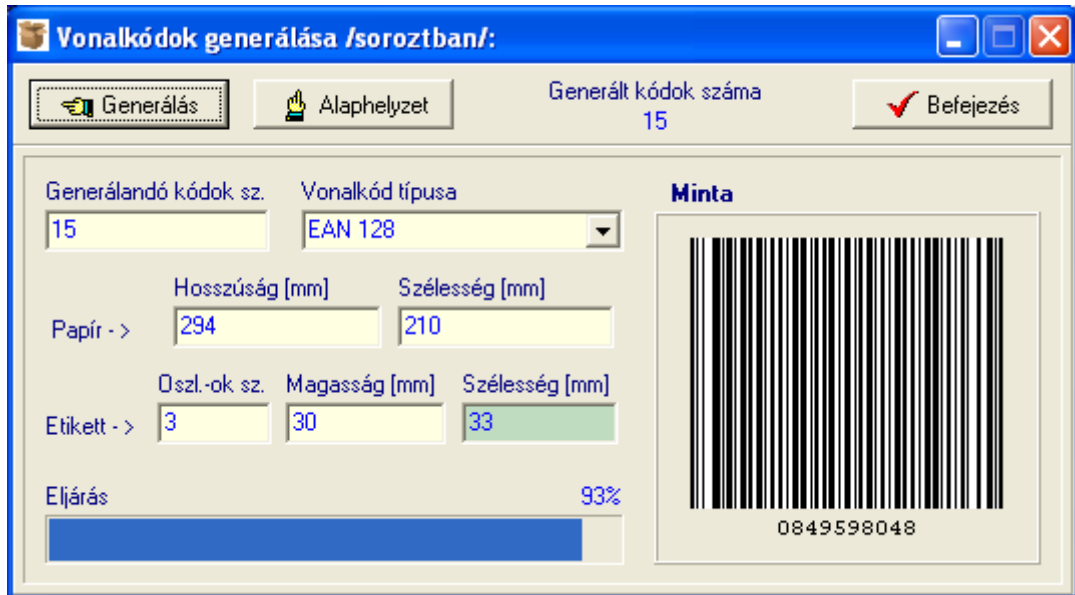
Vonalkódok generálása /soroztban/:

Generálás

Alaphelyzet

Generált kódok száma
15

Befejezés

Generálandó kódok sz.
15

Vonalkód típusa
EAN 128

Minta

Hosszúság [mm]
Szélesség [mm]

Papír - >
294
210

Oszl.-ok sz.
Magasság [mm]
Szélesség [mm]

Etikett - >
3
30
33

Eljárás
93%

0849598048